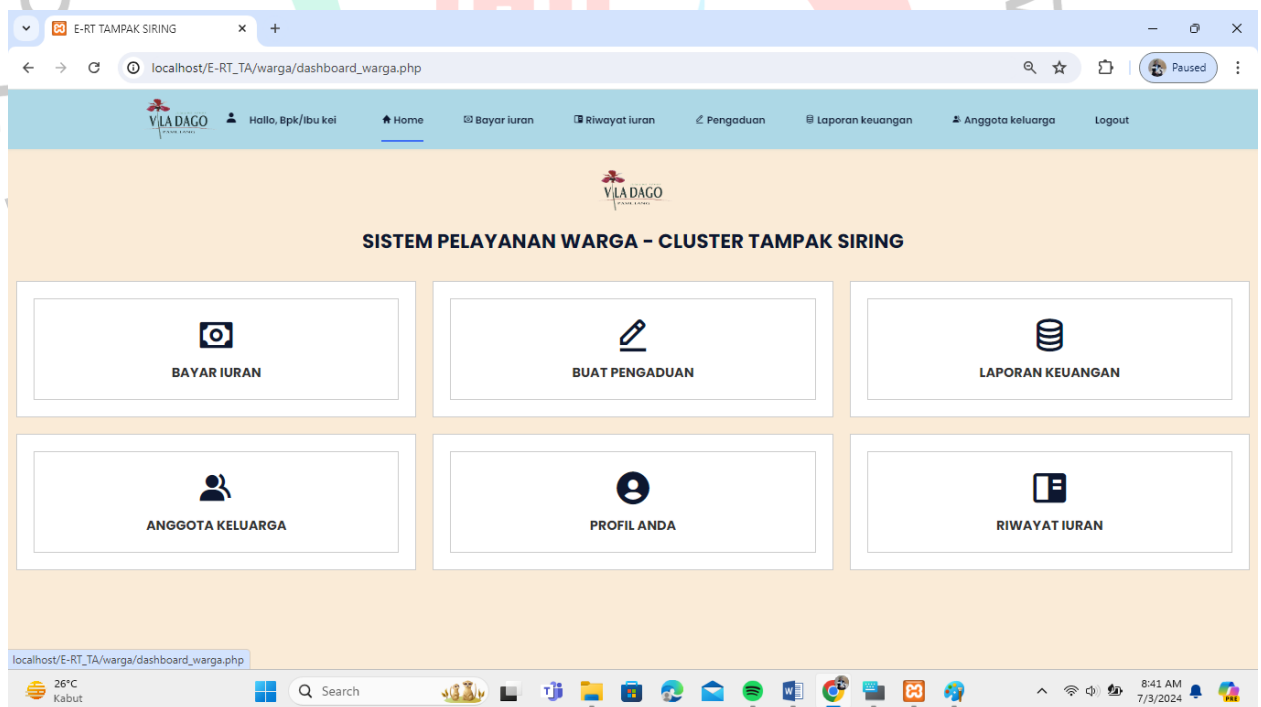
E-RT TAMPAK SIRING

localhost/E-RT_TA/warga/dashboard_warga.php

Paused

VILA DAGO

Hallo, Bpk/Ibu kei

Home

Bayar iuran

Riwayat iuran

Pengaduan

Laporan keuangan

Anggota keluarga

Logout

VILA DAGO

SISTEM PELAYANAN WARGA - CLUSTER TAMPAK SIRING

BAYAR IURAN

BUAT PENGADUAN

LAPORAN KEUANGAN

ANGGOTA KELUARGA

PROFIL ANDA

RIWAYAT IURAN

localhost/E-RT_TA/warga/dashboard_warga.php

26°C
Kabut

Search

8:41 AM
7/3/2024